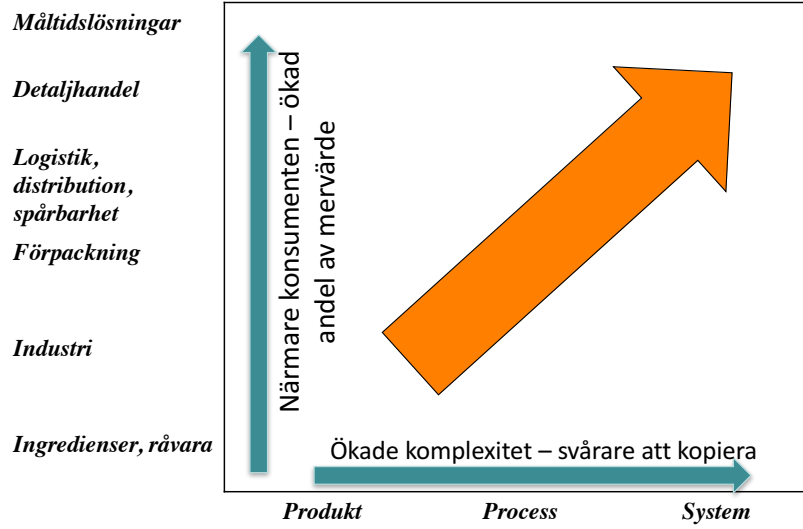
Måltidslösningar

Detaljhandel

Logistik, distribution, spårbarhet

Förpackning

Industri

Ingredienser, råvara

Närmare konsumenten – ökad andel av mervärde

Ökade komplexitet – svårare att kopiera

Produkt

Process

System